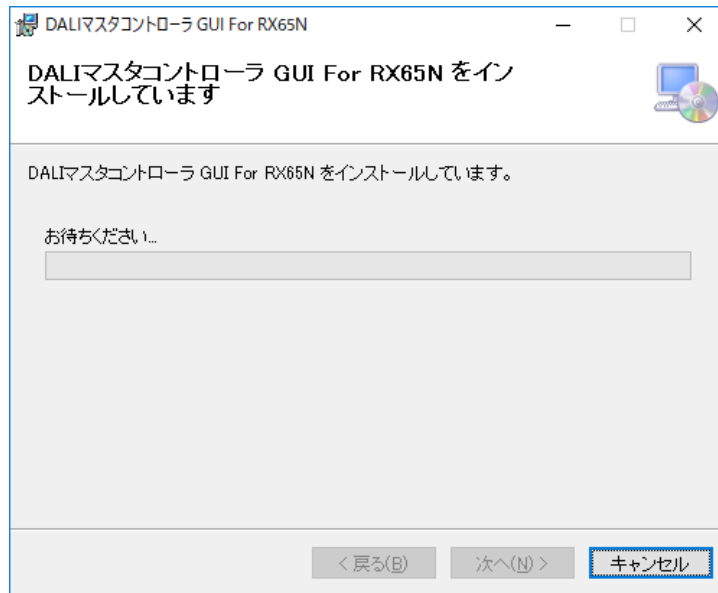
DALIマスタコントローラ GUI For RX65N

DALIマスタコントローラ GUI For RX65N をインストールしています

DALIマスタコントローラ GUI For RX65N をインストールしています。

お待ちください...

< 戻る(B)
次へ(N) >
キャンセル